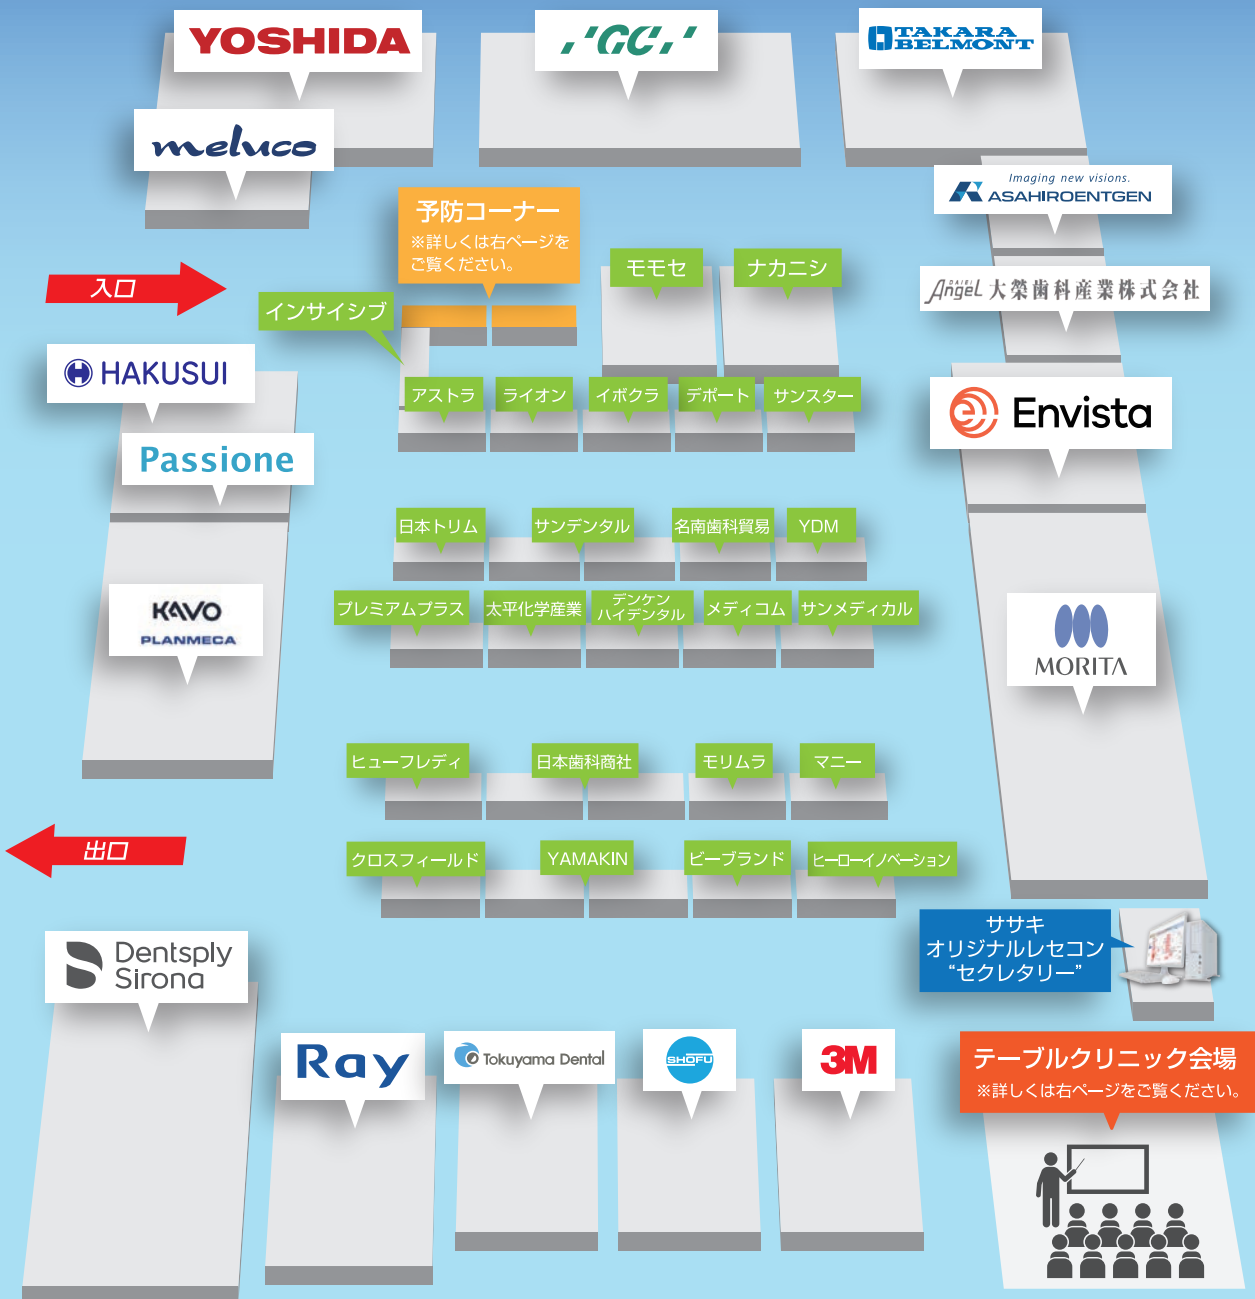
YOSHIDA

GC

TAKARA BELMONT

meluco

Imaging new visions.
ASAHIROENTGEN

予防コーナー
※詳しくは右ページをご覧ください。

入口

モモセ

ナカニシ

Angel 大榮歯科産業株式会社

インサイシブ

HAKUSUI

アストラ

ライオン

イボクラ

デポート

サンスター

Envista

Passione

日本トリム

サンデンタル

名南歯科貿易

YDM

KaVo
PLANMECA

プレミアムプラス

太平化学産業

デンケン ハイデンタル

メディコム

サンメディカル

MORITA

ヒューフレディ

日本歯科商社

モリムラ

マニー

出口

クロスフィールド

YAMAKIN

ビーブランド

ヒーローイノベーション

ササキ
オリジナルレセコン
“セクレタリー”

Dentsply Sirona

Ray

Tokuyama Dental

SHOFU

3M

テーブルクリニック会場
※詳しくは右ページをご覧ください。